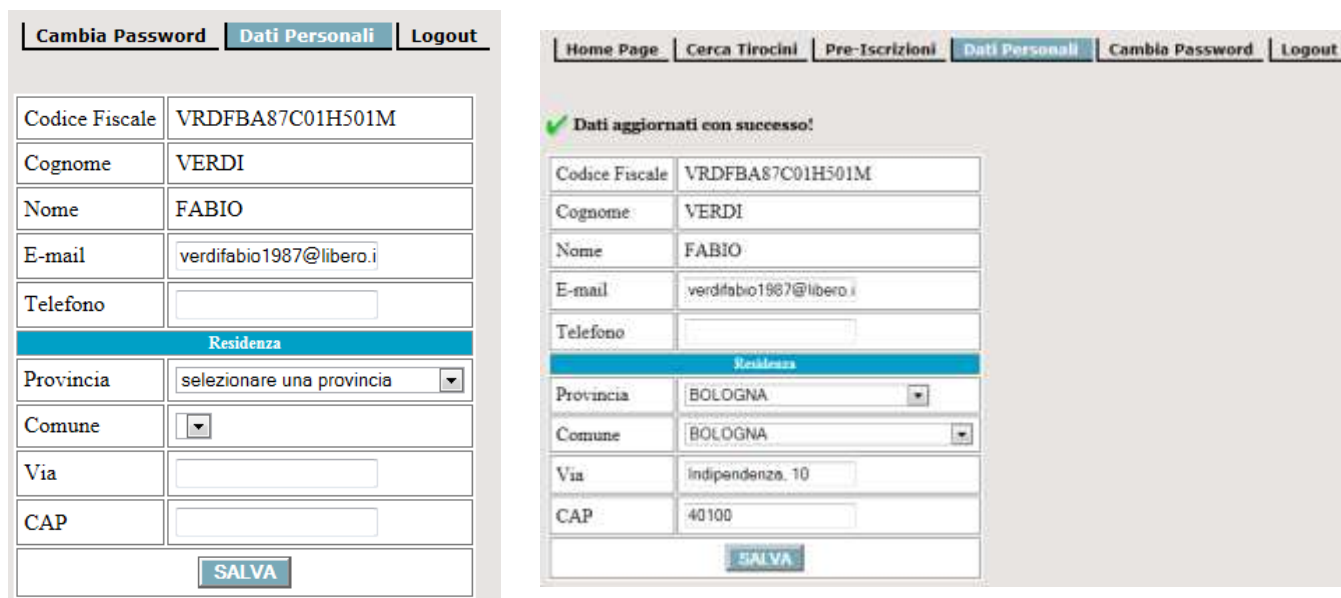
Cambia Password | Dati Personali | Logout

| Codice Fiscale | VRDFBA87C01H501M |
|---|---|
| Cognome | VERDI |
| Nome | FABIO |
| E-mail | verdifabio1987@libero.i |
| Telefono | |
| Residenza | |
| Provincia | selezionare una provincia |
| Comune | |
| Via | |
| CAP | |

SALVA

Home Page | Cerca Tirocini | Pre-Iscrizioni | Dati Personali | Cambia Password | Logout

Dati aggiornati con successo!

| Codice Fiscale | VRDFBA87C01H501M |
|---|---|
| Cognome | VERDI |
| Nome | FABIO |
| E-mail | verdifabio1987@libero.i |
| Telefono | |
| Residenza | |
| Provincia | BOLOGNA |
| Comune | BOLOGNA |
| Via | Indipendenza, 10 |
| CAP | 40100 |

SALVA